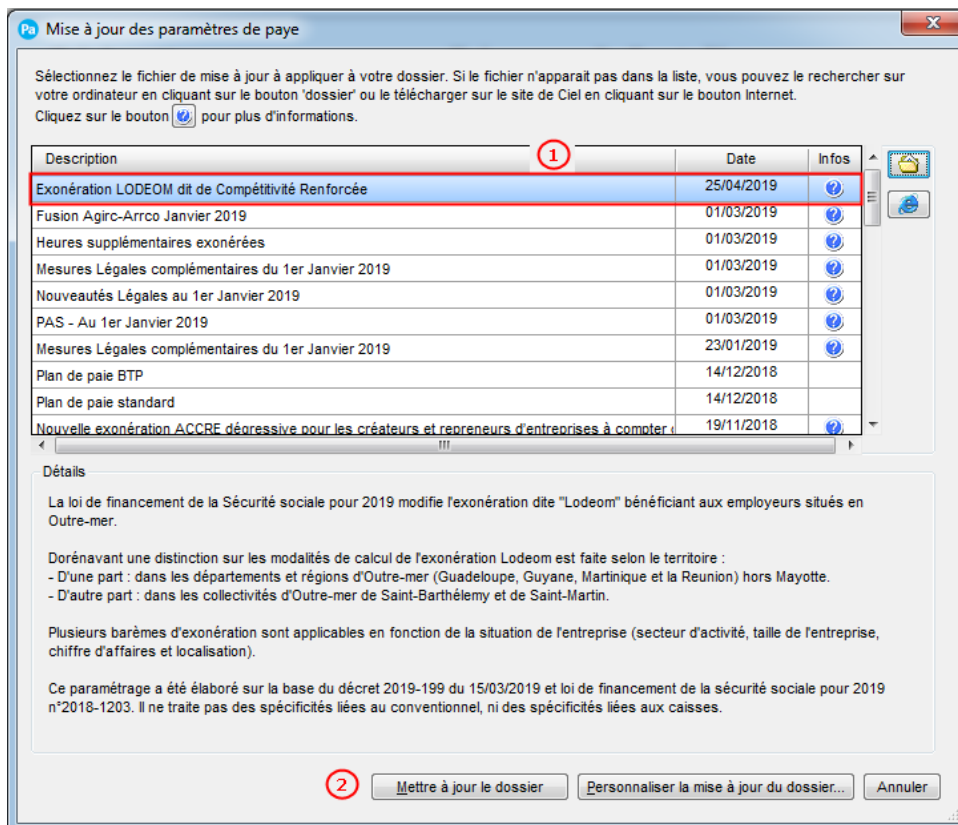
Pa Mise à jour des paramètres de paye

Sélectionnez le fichier de mise à jour à appliquer à votre dossier. Si le fichier n'apparait pas dans la liste, vous pouvez le rechercher sur votre ordinateur en cliquant sur le bouton 'dossier' ou le télécharger sur le site de Ciel en cliquant sur le bouton Internet.
Cliquez sur le bouton pour plus d'informations.

1

| Description | Date | Infos |
|---|---|---|
| Exonération LODEOM dit de Compétitivité Renforcée | 25/04/2019 | |
| Fusion Agirc-Arrco Janvier 2019 | 01/03/2019 | |
| Heures supplémentaires exonérées | 01/03/2019 | |
| Mesures Légales complémentaires du 1er Janvier 2019 | 01/03/2019 | |
| Nouveautés Légales au 1er Janvier 2019 | 01/03/2019 | |
| PAS - Au 1er Janvier 2019 | 01/03/2019 | |
| Mesures Légales complémentaires du 1er Janvier 2019 | 23/01/2019 | |
| Plan de paie BTP | 14/12/2018 | |
| Plan de paie standard | 14/12/2018 | |
| Nouvelle exonération ACCRE dégressive pour les créateurs et repreneurs d'entreprises à compter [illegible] | 19/11/2018 | |

Détails

La loi de financement de la Sécurité sociale pour 2019 modifie l'exonération dite "Lodeom" bénéficiant aux employeurs situés en Outre-mer.

Dorénavant une distinction sur les modalités de calcul de l'exonération Lodeom est faite selon le territoire :
- D'une part : dans les départements et régions d'Outre-mer (Guadeloupe, Guyane, Martinique et la Reunion) hors Mayotte.
- D'autre part : dans les collectivités d'Outre-mer de Saint-Barthélemy et de Saint-Martin.

Plusieurs barèmes d'exonération sont applicables en fonction de la situation de l'entreprise (secteur d'activité, taille de l'entreprise, chiffre d'affaires et localisation).

Ce paramétrage a été élaboré sur la base du décret 2019-199 du 15/03/2019 et loi de financement de la sécurité sociale pour 2019 n°2018-1203. Il ne traite pas des spécificités liées au conventionnel, ni des spécificités liées aux caisses.

2

Mettre à jour le dossier
Personnaliser la mise à jour du dossier...
Annuler